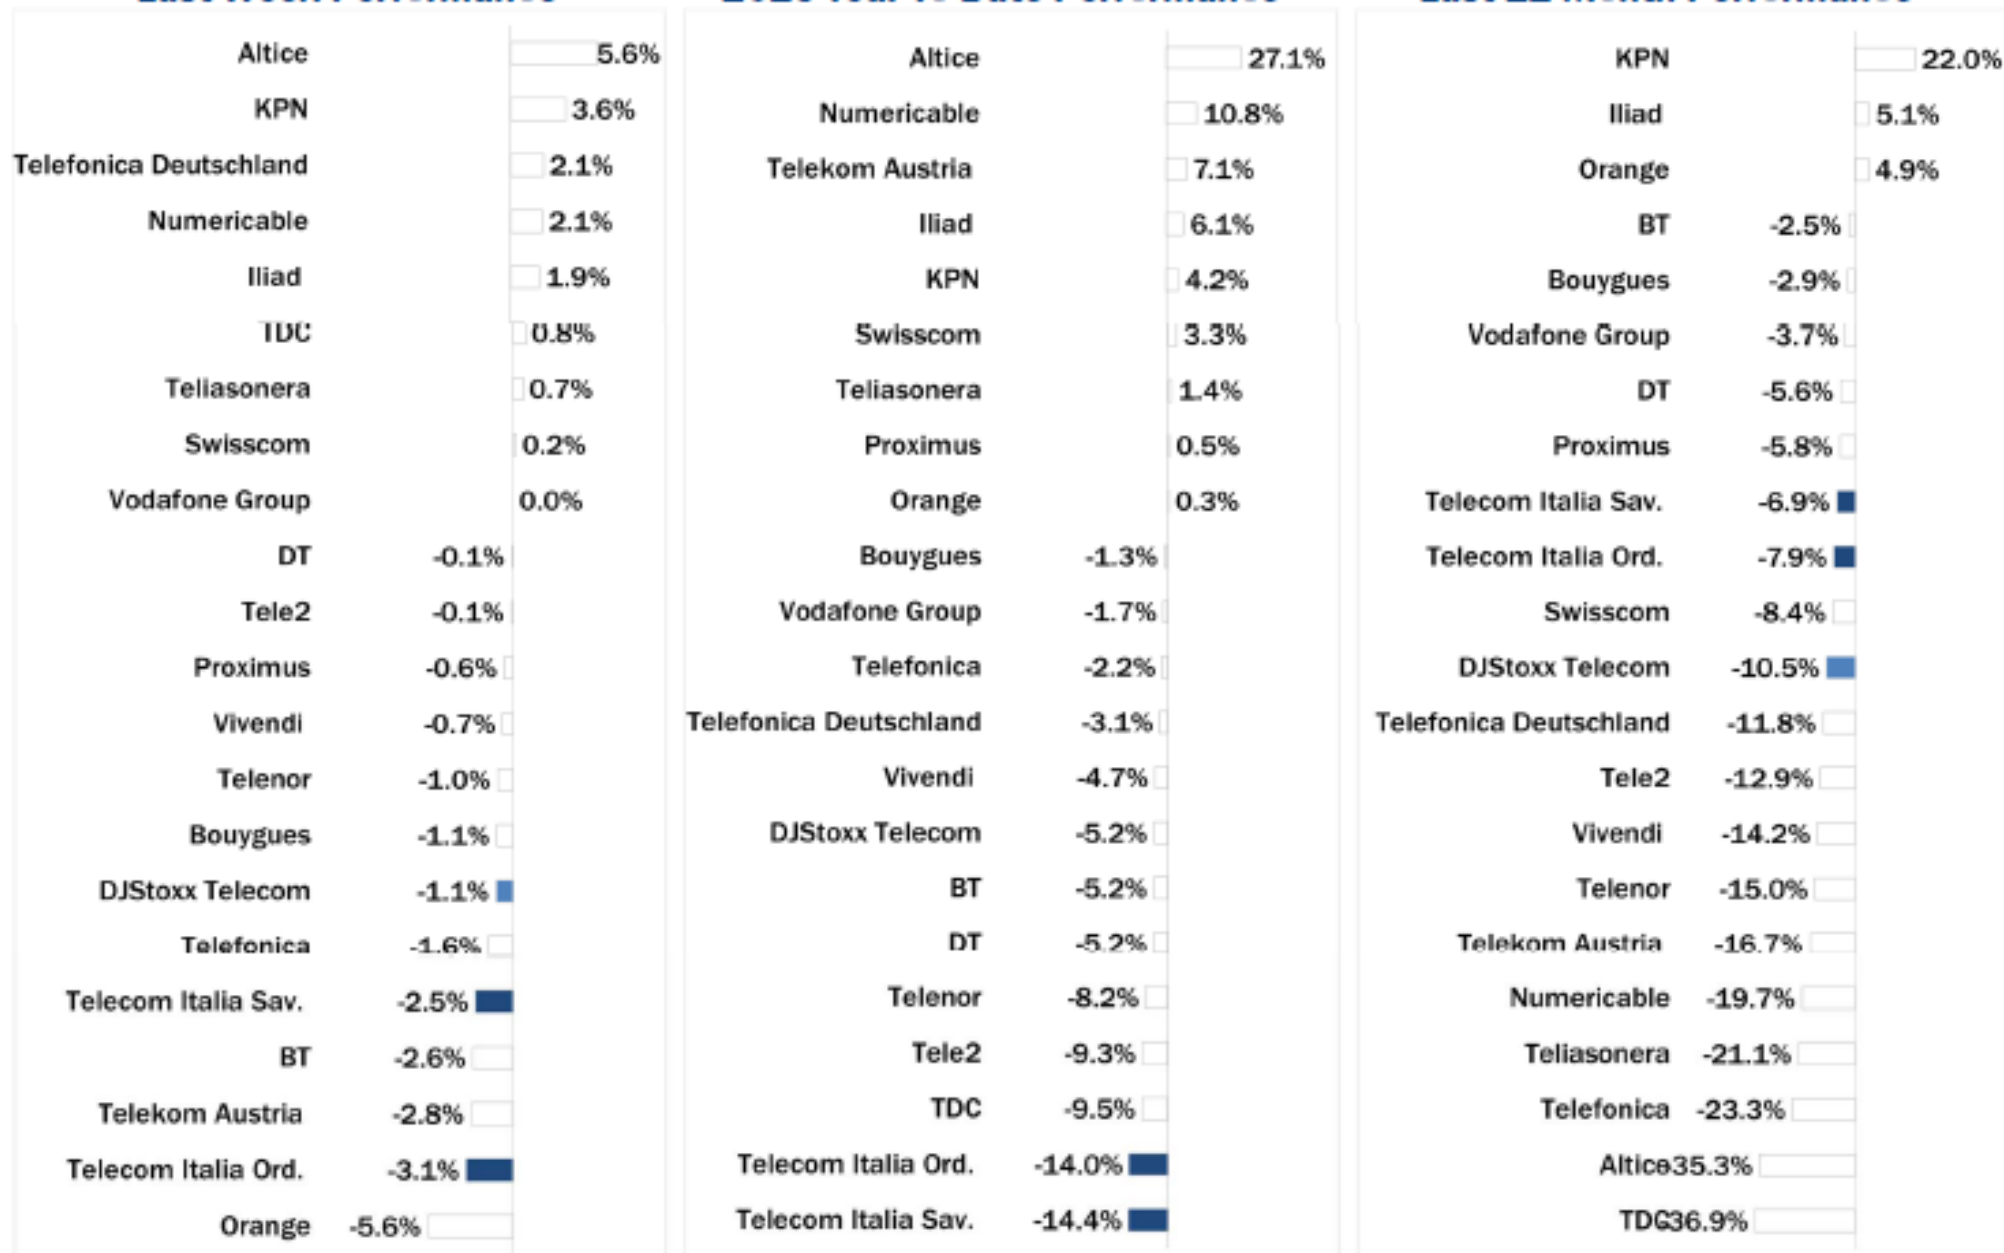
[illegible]

| Company | Value |
|---|---|
| Altice | 5.6% |
| KPN | 3.6% |
| Telefonica Deutschland | 2.1% |
| Numericable | 2.1% |
| Iliad | 1.9% |
| TDC | 0.8% |
| Teliasonera | 0.7% |
| Swisscom | 0.2% |
| Vodafone Group | 0.0% |
| DT | -0.1% |
| Tele2 | -0.1% |
| Proximus | -0.6% |
| Vivendi | -0.7% |
| Telenor | -1.0% |
| Bouygues | -1.1% |
| DJStoxx Telecom | -1.1% |
| Telefonica | -1.6% |
| Telecom Italia Sav. | -2.5% |
| BT | -2.6% |
| Telekom Austria | -2.8% |
| Telecom Italia Ord. | -3.1% |
| Orange | -5.6% |

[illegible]

| Company | Value |
|---|---|
| Altice | 27.1% |
| Numericable | 10.8% |
| Telekom Austria | 7.1% |
| Iliad | 6.1% |
| KPN | 4.2% |
| Swisscom | 3.3% |
| Teliasonera | 1.4% |
| Proximus | 0.5% |
| Orange | 0.3% |
| Bouygues | -1.3% |
| Vodafone Group | -1.7% |
| Telefonica | -2.2% |
| Telefonica Deutschland | -3.1% |
| Vivendi | -4.7% |
| DJStoxx Telecom | -5.2% |
| BT | -5.2% |
| DT | -5.2% |
| Telenor | -8.2% |
| Tele2 | -9.3% |
| TDC | -9.5% |
| Telecom Italia Ord. | -14.0% |
| Telecom Italia Sav. | -14.4% |

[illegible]

| Company | Value |
|---|---|
| KPN | 22.0% |
| Iliad | 5.1% |
| Orange | 4.9% |
| BT | -2.5% |
| Bouygues | -2.9% |
| Vodafone Group | -3.7% |
| DT | -5.6% |
| Proximus | -5.8% |
| Telecom Italia Sav. | -6.9% |
| Telecom Italia Ord. | -7.9% |
| Swisscom | -8.4% |
| DJStoxx Telecom | -10.5% |
| Telefonica Deutschland | -11.8% |
| Tele2 | -12.9% |
| Vivendi | -14.2% |
| Telenor | -15.0% |
| Telekom Austria | -16.7% |
| Numericable | -19.7% |
| Teliasonera | -21.1% |
| Telefonica | -23.3% |
| Altice | -35.3% |
| TDC | -36.9% |